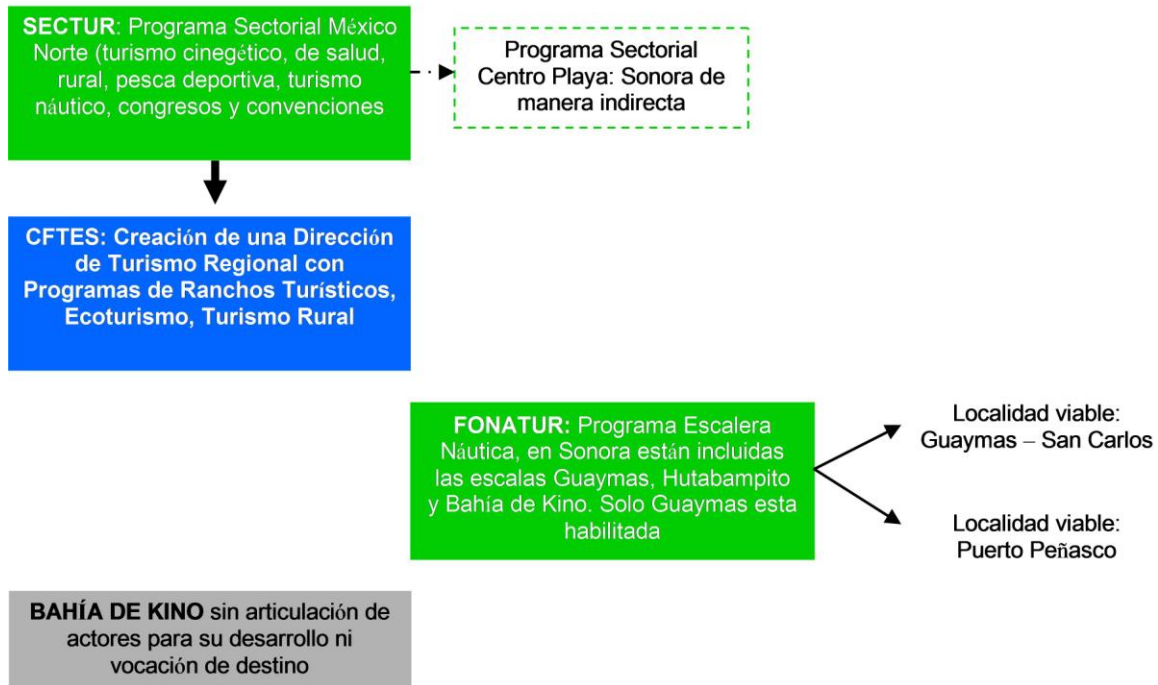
SECTUR: Programa Sectorial México Norte (turismo cinegético, de salud, rural, pesca deportiva, turismo náutico, congresos y convenciones

Programa Sectorial Centro Playa: Sonora de manera indirecta

CFTES: Creación de una Dirección de Turismo Regional con Programas de Ranchos Turísticos, Ecoturismo, Turismo Rural

FONATUR: Programa Escalera Náutica, en Sonora están incluidas las escalas Guaymas, Hutabampito y Bahía de Kino. Solo Guaymas esta habilitada

Localidad viable: Guaymas – San Carlos

Localidad viable: Puerto Peñasco

BAHÍA DE KINO sin articulación de actores para su desarrollo ni vocación de destino